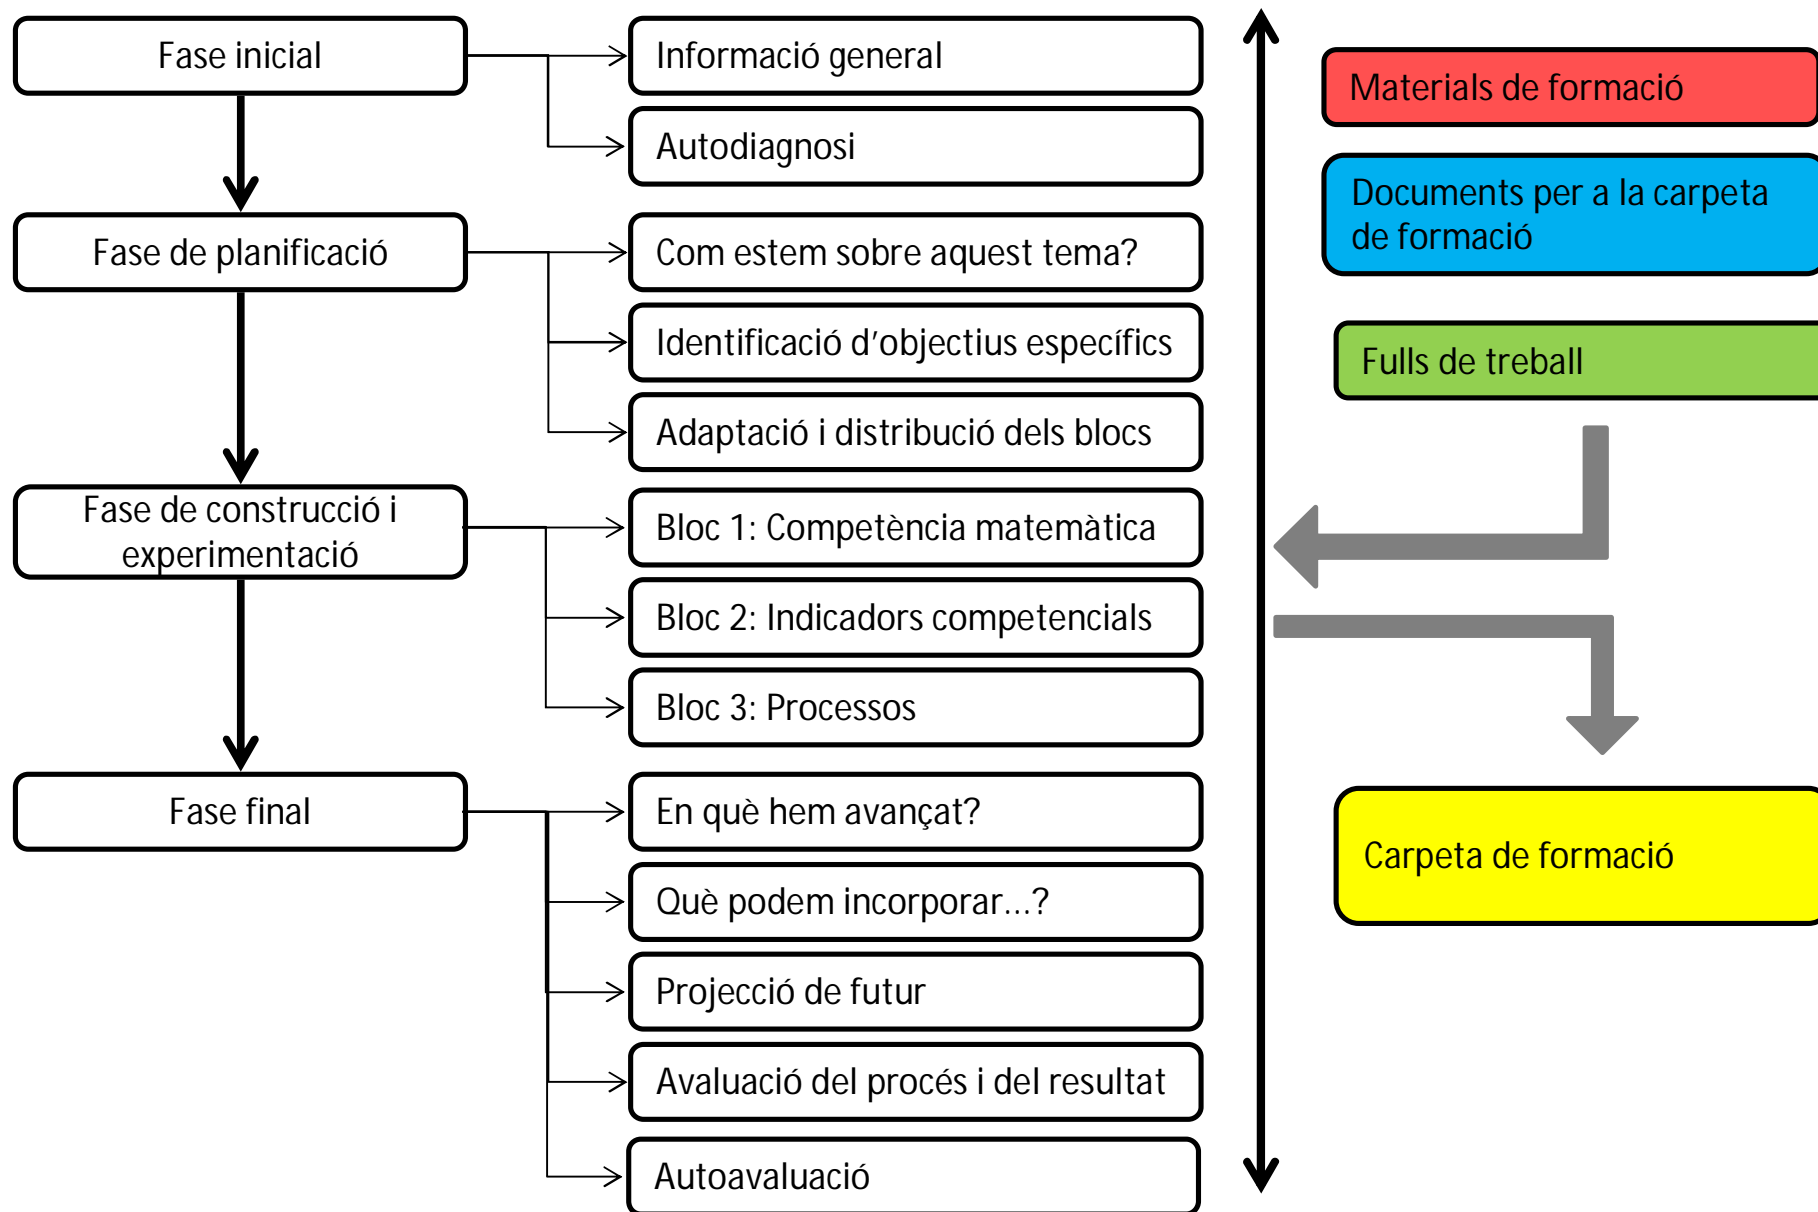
Fase inicial

Informació general

Autodiagnosi

Fase de planificació

Com estem sobre aquest tema?

Identificació d'objectius específics

Adaptació i distribució dels blocs

Fase de construcció i experimentació

Bloc 1: Competència matemàtica

Bloc 2: Indicadors competencials

Bloc 3: Processos

Fase final

En què hem avançat?

Què podem incorporar...?

Projecció de futur

Avaluació del procés i del resultat

Autoavaluació

Materials de formació

Documents per a la carpeta de formació

Fulls de treball

Carpeta de formació